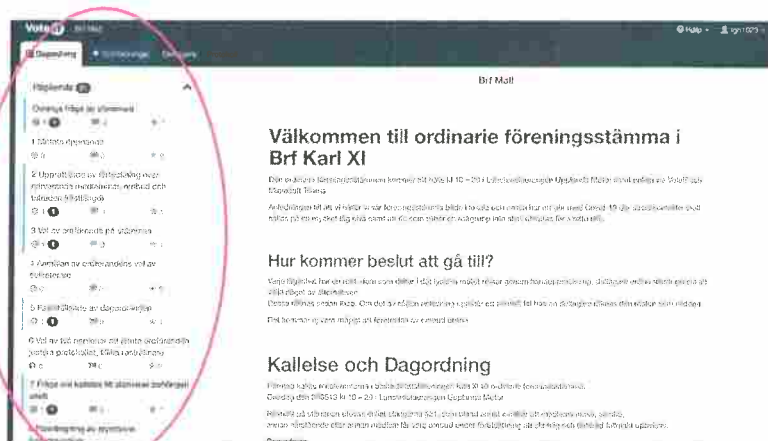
Brf Mall

Välkommen till ordinarie föreningsstämma i Brf Karl XI

Hur kommer beslut att gå till?

Kallelse och Dagordning

Dagordning

Föredras

Övriga frågor till stämman

1 Stämmans öppnande

2 Upprättande av förteckning över närvarande medlemmar, ombud och biträden (röstlängd)

3 Val av ordförande på stämman

4 Anmälan av ordförandens val av protokollförare

5 Fastställande av dagordningen

6 Val av två personer att jämte ordföranden justera protokollet, tillika rösträknare

7 Fråga om kallelse till stämman behörigen skett

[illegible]

Help

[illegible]